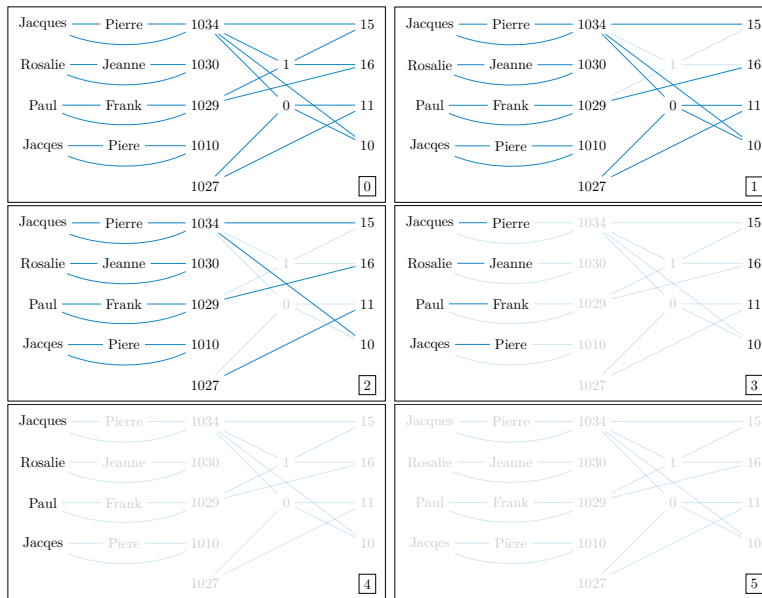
Jacques Pierre 1034 15
Rosalie Jeanne 1030 1 16
Paul Frank 1029 0 11
Jacqes Piere 1010 10
1027
0

Jacques Pierre 1034 15
Rosalie Jeanne 1030 1 16
Paul Frank 1029 0 11
Jacqes Piere 1010 10
1027
1

Jacques Pierre 1034 15
Rosalie Jeanne 1030 1 16
Paul Frank 1029 0 11
Jacqes Piere 1010 10
1027
2

Jacques Pierre 1034 15
Rosalie Jeanne 1030 1 16
Paul Frank 1029 0 11
Jacqes Piere 1010 10
1027
3

Jacques Pierre 1034 15
Rosalie Jeanne 1030 1 16
Paul Frank 1029 0 11
Jacqes Piere 1010 10
1027
4

Jacques Pierre 1034 15
Rosalie Jeanne 1030 1 16
Paul Frank 1029 0 11
Jacqes Piere 1010 10
1027
5